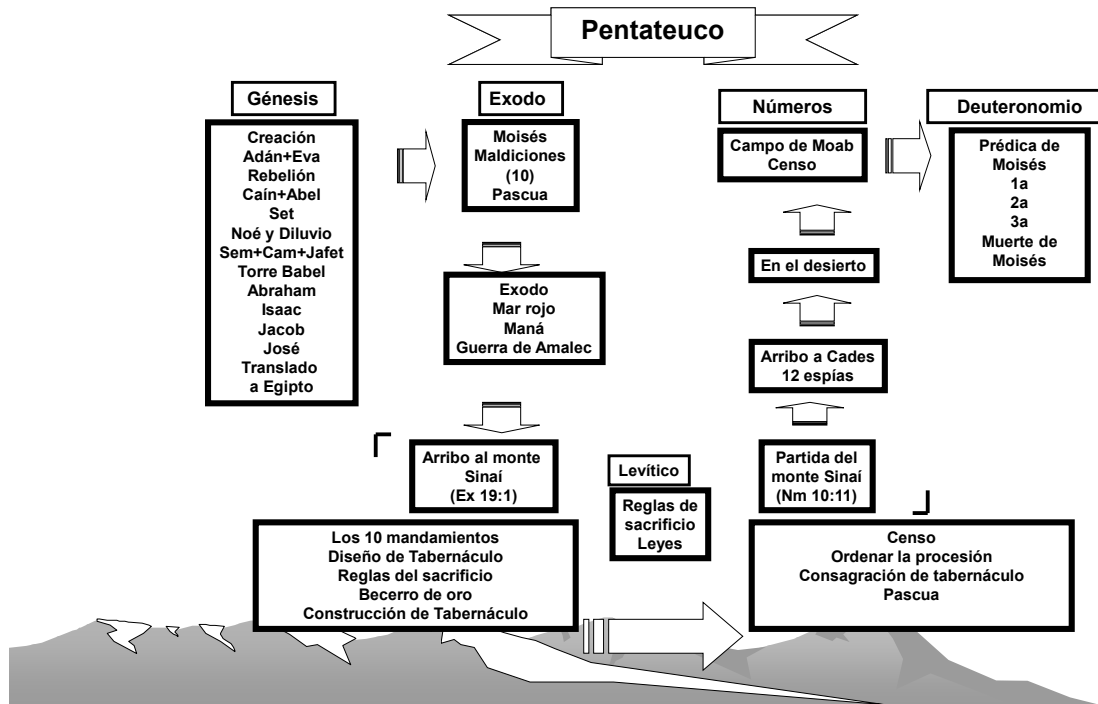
Pentateuco

Génesis

Creación
Adán+Eva
Rebelión
Caín+Abel
Set
Noé y Diluvio
Sem+Cam+Jafet
Torre Babel
Abraham
Isaac
Jacob
José
Translado
a Egipto

Exodo

Moisés
Maldiciones
(10)
Pascua

Exodo
Mar rojo
Maná
Guerra de Amalec

Arribo al monte
Sinaí
(Ex 19:1)

Los 10 mandamientos
Diseño de Tabernáculo
Reglas del sacrificio
Becerro de oro
Construcción de Tabernáculo

Levítico

Reglas de
sacrificio
Leyes

Números

Campo de Moab
Censo

En el desierto

Arribo a Cades
12 espías

Partida del
monte Sinaí
(Nm 10:11)

Censo
Ordenar la procesión
Consagración de tabernáculo
Pascua

Deuteronomio

Prédica de
Moisés
1a
2a
3a
Muerte de
Moisés